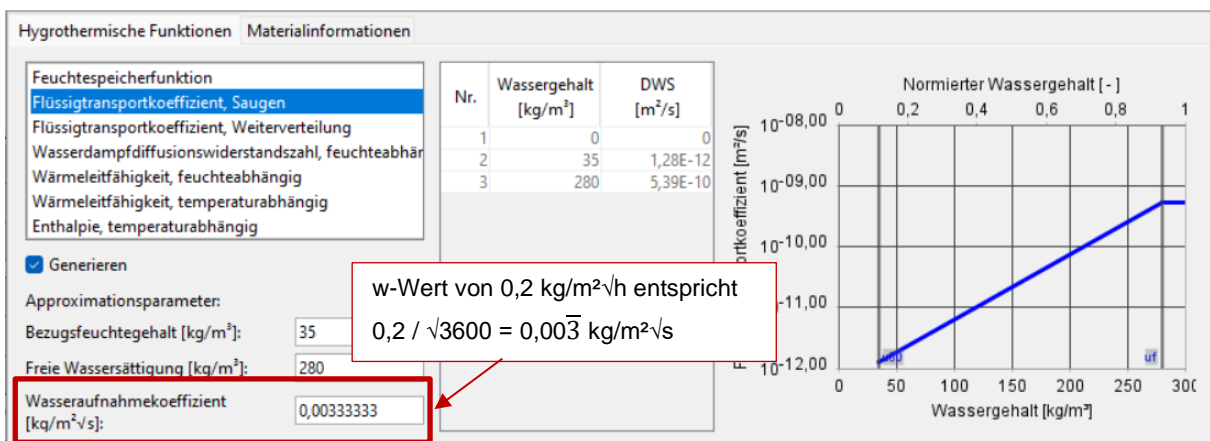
Hygrothermische Funktionen | Materialinformationen

Feuchtespeicherfunktion
Flüssigtransportkoeffizient, Saugen
Flüssigtransportkoeffizient, Weiterverteilung
Wasserdampfdiffusionswiderstandszahl, feuchteabhär
Wärmeleitfähigkeit, feuchteabhängig
Wärmeleitfähigkeit, temperaturabhängig
Enthalpie, temperaturabhängig

| Nr. | Wassergehalt [kg/m³] | DWS [m²/s] |
|---|---|---|
| 1 | 0 | 0 |
| 2 | 35 | 1,28E-12 |
| 3 | 280 | 5,39E-10 |

Generieren

Approximationsparameter:

Bezugsfeuchtegehalt [kg/m³]: 35

Freie Wassersättigung [kg/m³]: 280

Wasseraufnahmekoeffizient [kg/m²√s]: 0,00333333

w-Wert von 0,2 kg/m²√h entspricht
0,2 / √3600 = 0,00$\overline{3}$ kg/m²√s

Normierter Wassergehalt [ - ]
0 0,2 0,4 0,6 0,8 1
$10^{-08,00}$
$10^{-09,00}$
$10^{-10,00}$
$10^{-11,00}$
$10^{-12,00}$
F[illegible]rtkoeffizient [m²/s]
u80
uf
0 50 100 150 200 250 300
Wassergehalt [kg/m³]